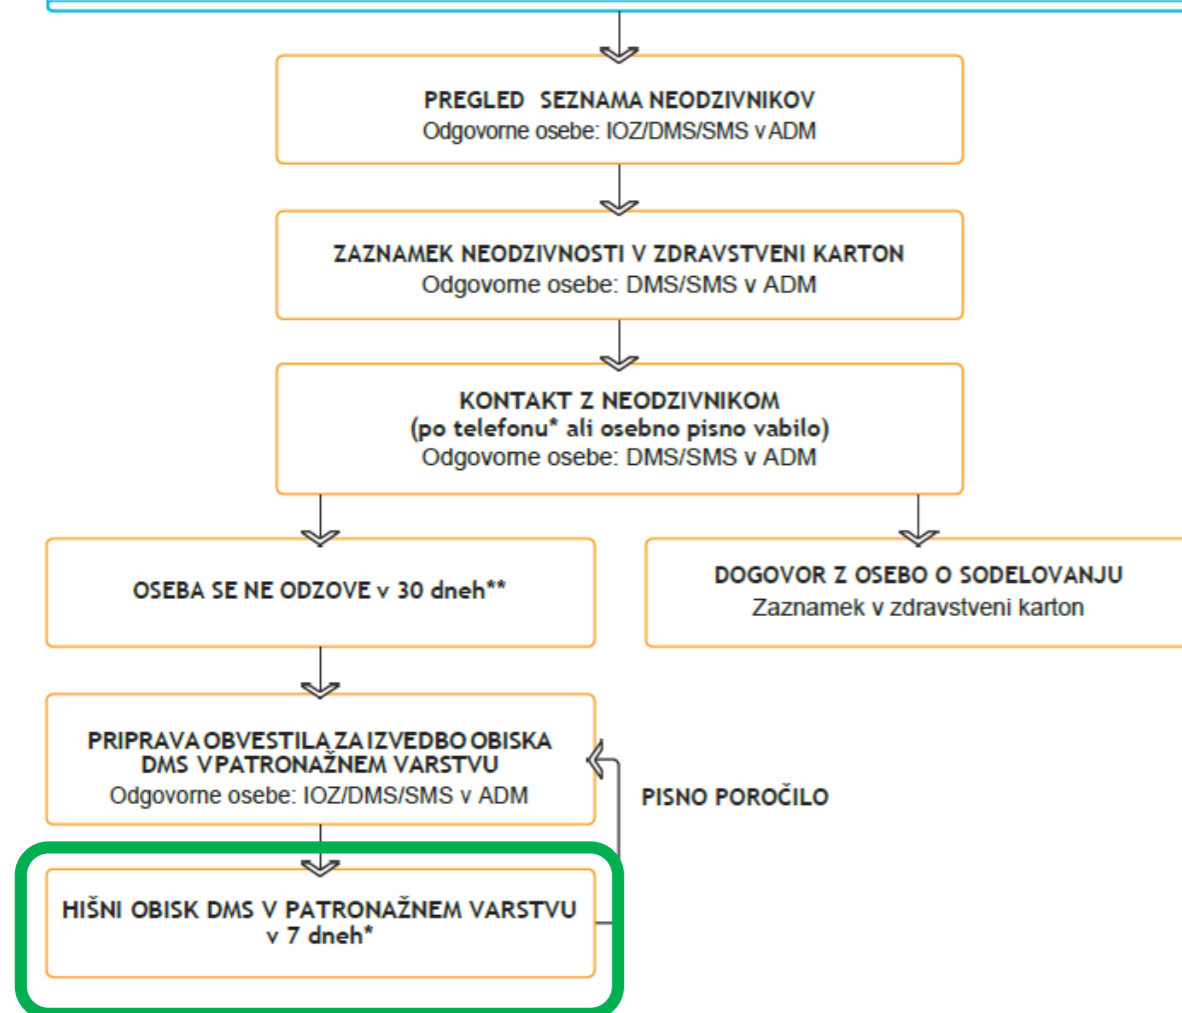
PREGLED SEZNAMA NEODZIVNIKOV
Odgovorne osebe: IOZ/DMS/SMS v ADM

ZAZNAMEK NEODZIVNOSTI V ZDRAVSTVENI KARTON
Odgovorne osebe: DMS/SMS v ADM

KONTAKT Z NEODZIVNIKOM
(po telefonu* ali osebno pisno vabilo)
Odgovorne osebe: DMS/SMS v ADM

OSEBA SE NE ODZOVE v 30 dneh**

DOGOVOR Z OSEBO O SODELOVANJU
Zaznamek v zdravstveni karton

PRIPRAVA OBVESTILA ZA IZVEDBO OBISKA DMS V PATRONAŽNEM VARSTVU
Odgovorne osebe: IOZ/DMS/SMS v ADM

PISNO POROČILO

HIŠNI OBISK DMS V PATRONAŽNEM VARSTVU
v 7 dneh*